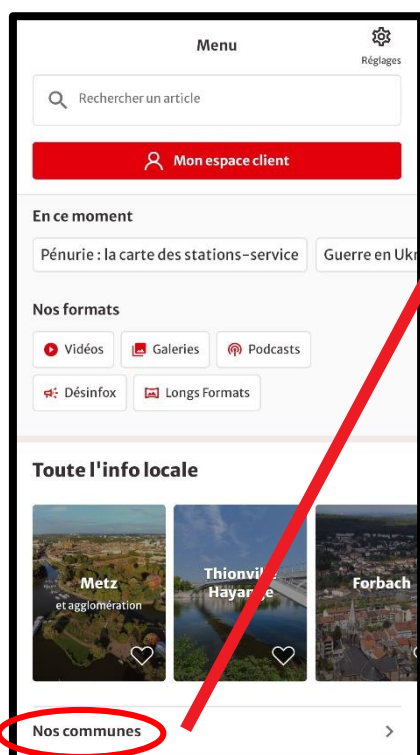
Menu

Réglages

Rechercher un article

Mon espace client

En ce moment

Pénurie : la carte des stations-service

Guerre en Ukr

Nos formats

Vidéos

Galeries

Podcasts

Désinfox

Longs Formats

Toute l'info locale

Metz
et agglomération

Thionvil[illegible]
Hayan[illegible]

Forbach

Nos communes